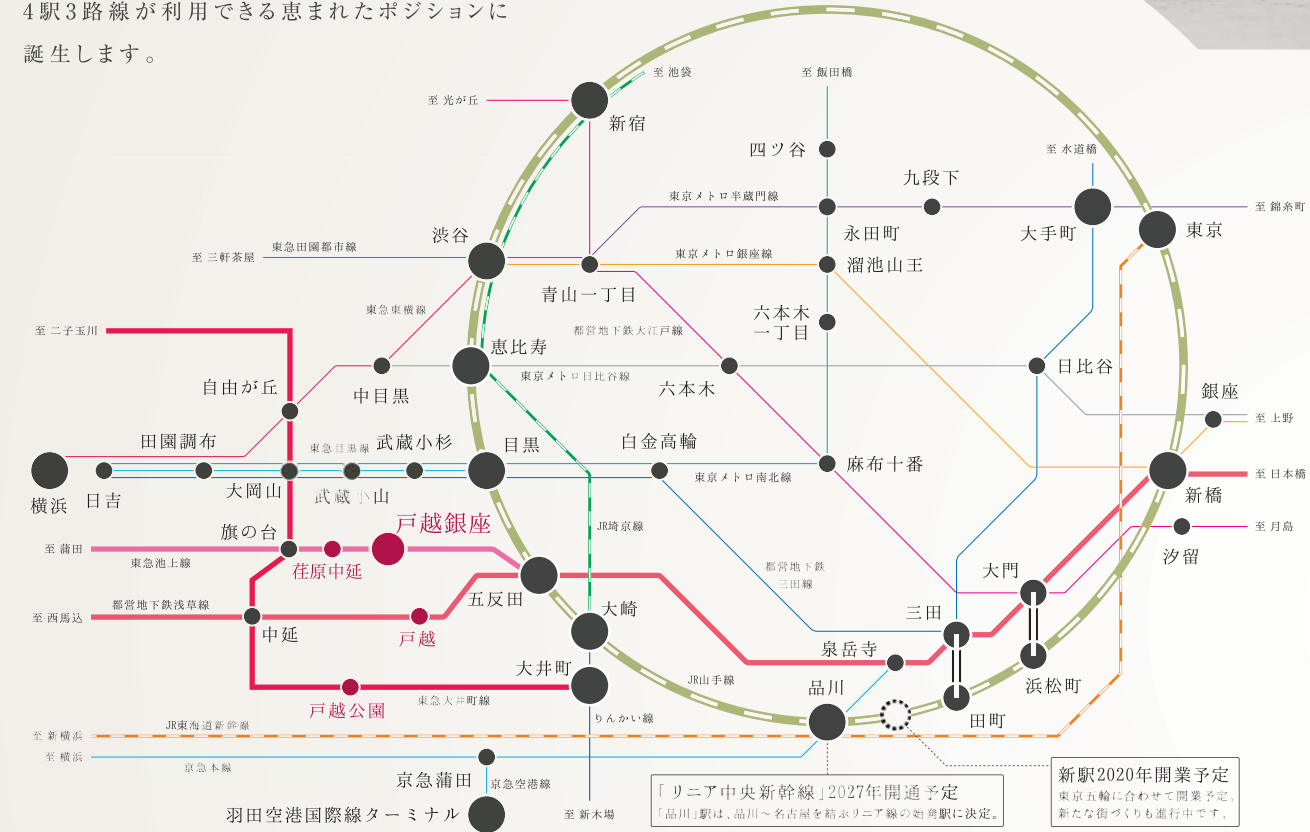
4駅3路線が利用できる恵まれたポジションに
誕生します。

至 池袋
至 飯田橋
至 光が丘
新宿
四ツ谷
九段下
至 水道橋
東京メトロ半蔵門線
大手町
至 錦糸町
東京
渋谷
永田町
至 三軒茶屋
東急田園都市線
東京メトロ銀座線
溜池山王
青山一丁目
東急東横線
六本木一丁目
至 二子玉川
都営地下鉄大江戸線
恵比寿
日比谷
東京メトロ日比谷線
自由が丘
中目黒
六本木
銀座
至 上野
田園調布
東急目黒線
武蔵小杉
目黒
白金高輪
麻布十番
至 日本橋
横浜
日吉
大岡山
武蔵小山
東京メトロ南北線
新橋
戸越銀座
至 月島
旗の台
至 蒲田
荏原中延
JR埼京線
汐留
東急池上線
都営地下鉄三田線
大門
至 西馬込
都営地下鉄浅草線
五反田
三田
中延
戸越
大崎
泉岳寺
浜松町
大井町
JR山手線
品川
戸越公園
東急大井町線
田町
至 新横浜
JR東海道新幹線
りんかい線
至 横浜
京急本線
京急蒲田
京急空港線
「リニア中央新幹線」2027年開通予定
「品川」駅は、品川～名古屋を結ぶリニア線の始発駅に決定。
新駅2020年開業予定
東京五輪に合わせて開業予定、新たな街づくりも進行中です。
羽田空港国際線ターミナル
至 新木場